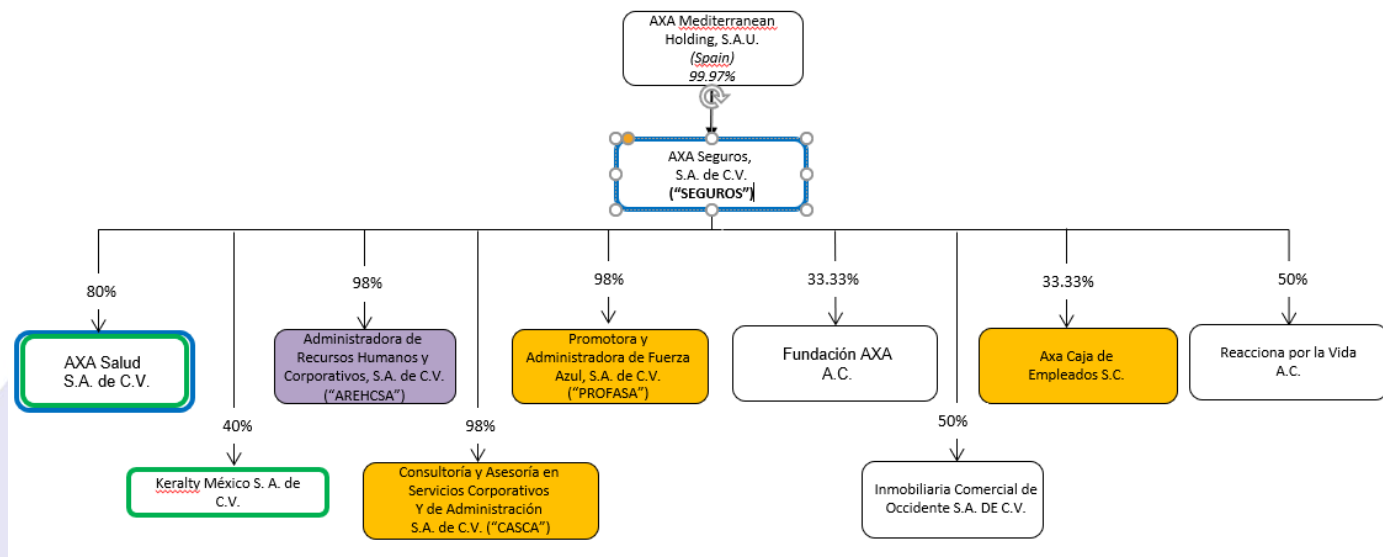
AXA Mediterranean Holding, S.A.U.
(Spain)
99.97%

AXA Seguros, S.A. de C.V.
("SEGUROS")

80%
AXA Salud S.A. de C.V.

40%
Keralty México S. A. de C.V.

98%
Administradora de Recursos Humanos y Corporativos, S.A. de C.V. ("AREHCSA")

98%
Consultoría y Asesoría en Servicios Corporativos Y de Administración S.A. de C.V. ("CASCA")

98%
Promotora y Administradora de Fuerza Azul, S.A. de C.V. ("PROFASA")

33.33%
Fundación AXA A.C.

50%
Inmobiliaria Comercial de Occidente S.A. DE C.V.

33.33%
Axa Caja de Empleados S.C.

50%
Reacciona por la Vida A.C.